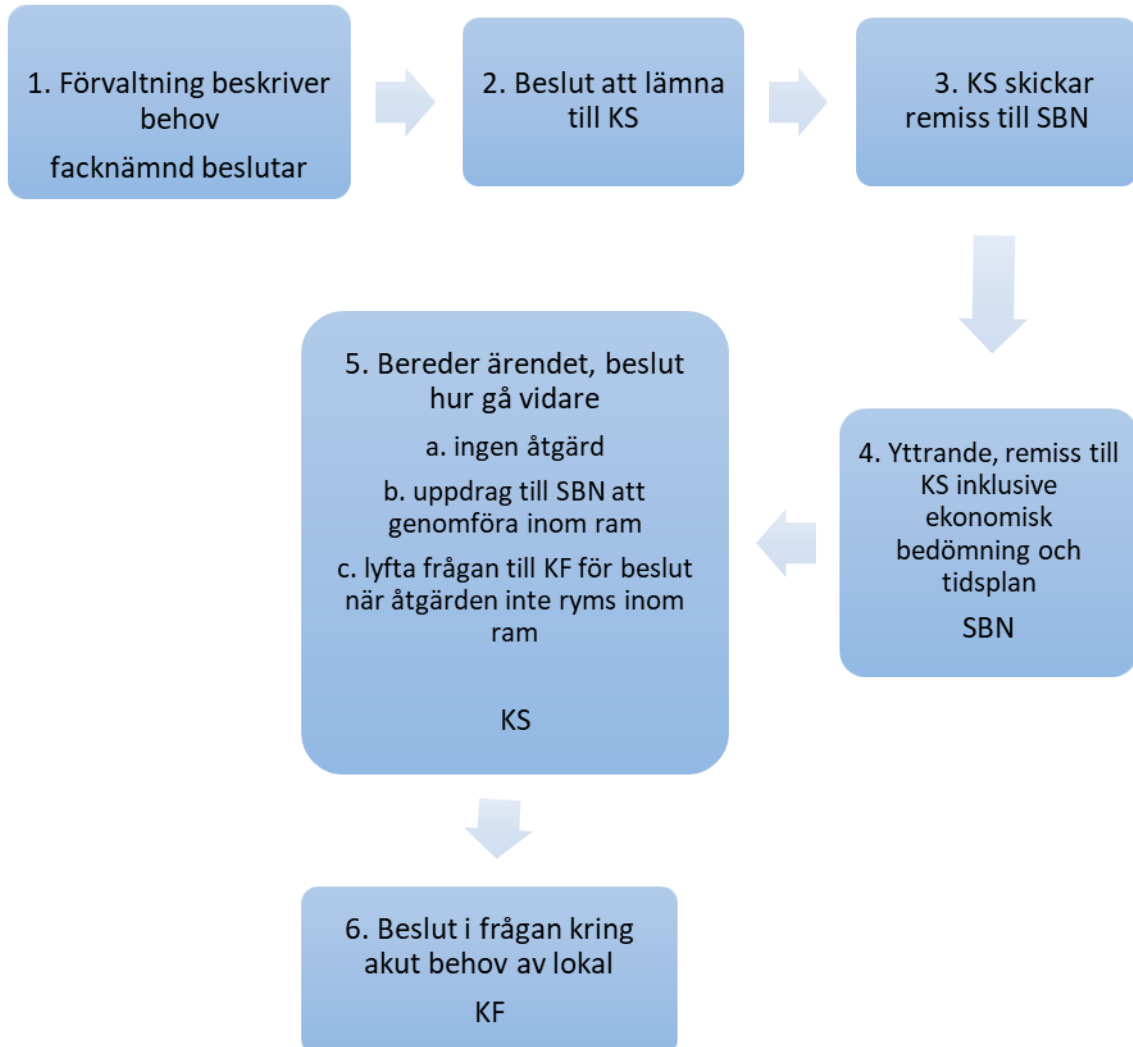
1. Förvaltning beskriver behov

facknämnd beslutar

2. Beslut att lämna till KS

3. KS skickar remiss till SBN

4. Yttrande, remiss till KS inklusive ekonomisk bedömning och tidsplan

SBN

5. Bereder ärendet, beslut hur gå vidare

a. ingen åtgärd

b. uppdrag till SBN att genomföra inom ram

c. lyfta frågan till KF för beslut när åtgärden inte ryms inom ram

KS

6. Beslut i frågan kring akut behov av lokal

KF